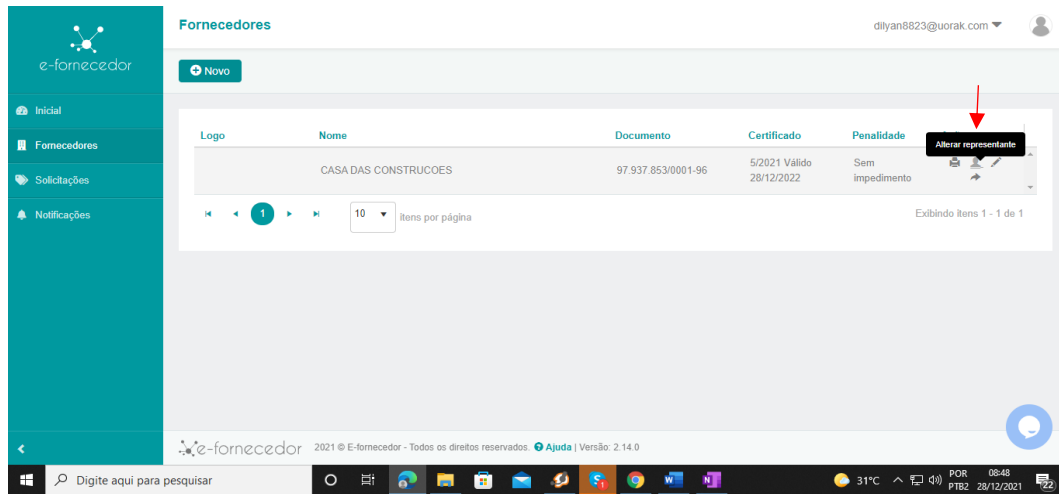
e-fornecedor

Inicial
Fornecedores
Solicitações
Notificações

Fornecedores

dilyan8823@uorak.com

Novo

| Logo | Nome | Documento | Certificado | Penalidade | |
|---|---|---|---|---|---|
| | CASA DAS CONSTRUCOES | 97.937.853/0001-96 | 5/2021 Válido 28/12/2022 | Sem impedimento | |

Alterar representante

1

10 itens por página

Exibindo itens 1 - 1 de 1

e-fornecedor 2021 © E-fornecedor - Todos os direitos reservados. Ajuda | Versão: 2.14.0

Digite aqui para pesquisar

31°C POR PTB2 08:48 28/12/2021 22